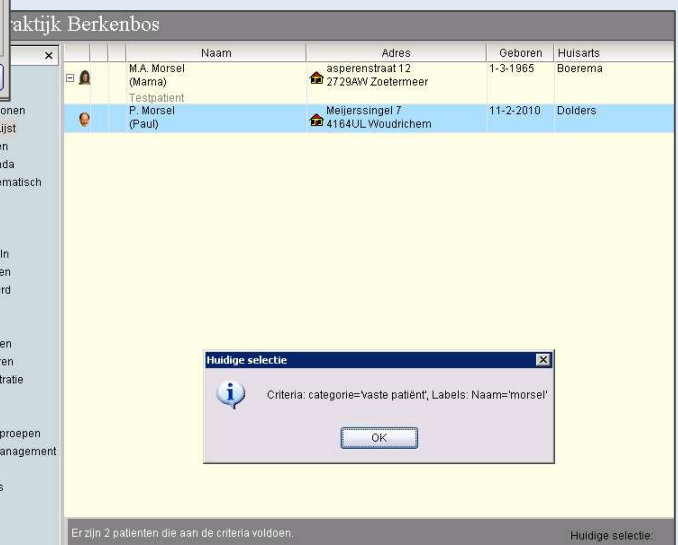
raktijk Berkenbos

×

onen
ijst
en
ada
ematisch

ln
en
rd

en
ren
tratie

proepen
anagement
s

| | | | Naam | Adres | Geboren | Huisarts |
|---|---|---|---|---|---|---|
| ⊟ | | | M.A. Morsel (Mama) Testpatient | asperenstraat 12 2729AW Zoetermeer | 1-3-1965 | Boerema |
| | | | P. Morsel (Paul) | Meijerssingel 7 4164UL Woudrichem | 11-2-2010 | Dolders |

Huidige selectie

Criteria: categorie='vaste patiënt', Labels: Naam='morsel'

OK

Er zijn 2 patienten die aan de criteria voldoen.

Huidige selectie: